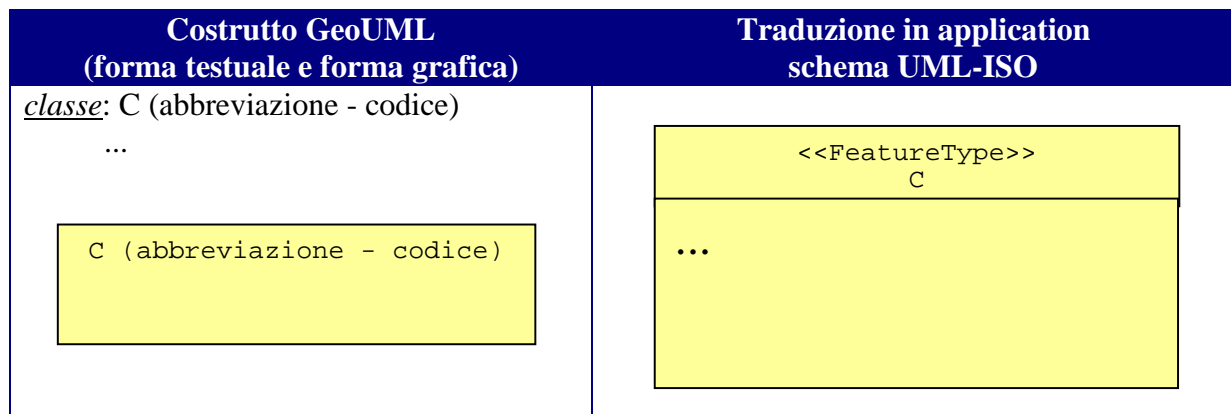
| Costrutto GeoUML (forma testuale e forma grafica) | Traduzione in application schema UML-ISO |
|---|---|
| *classe*: C (abbreviazione - codice) ... C (abbreviazione - codice) | <<FeatureType>> C ... |